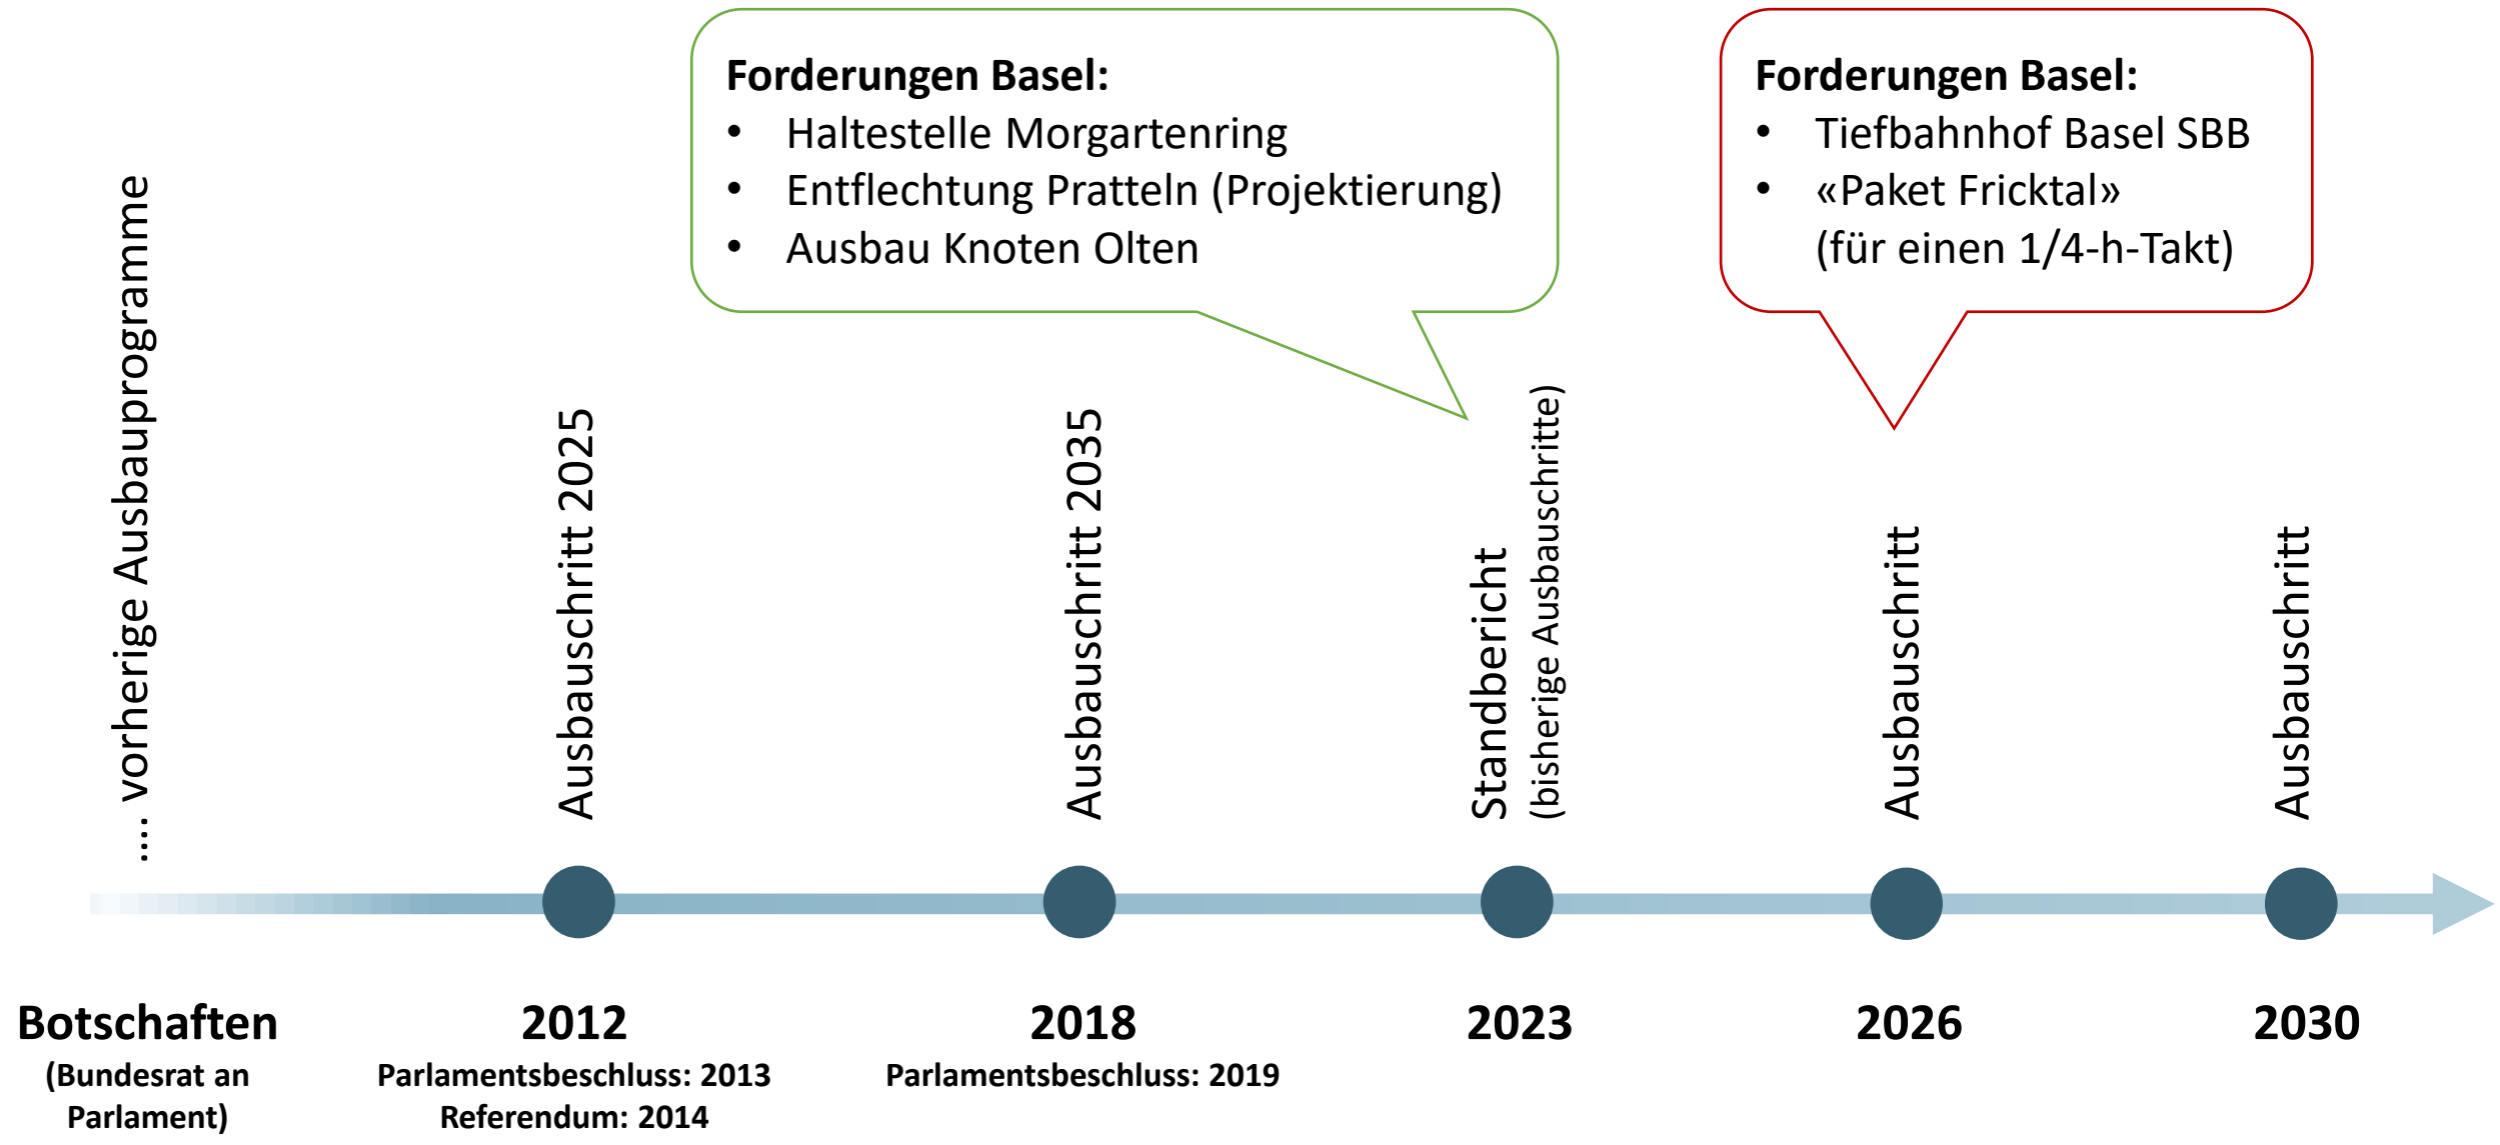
Forderungen Basel:
- Haltestelle Morgartenring
- Entflechtung Pratteln (Projektierung)
- Ausbau Knoten Olten

Forderungen Basel:
- Tiefbahnhof Basel SBB
- «Paket Fricktal» (für einen 1/4-h-Takt)

.... vorherige Ausbauprogramme

Ausbauschritt 2025

Ausbauschritt 2035

Standbericht (bisherige Ausbauschritte)

Ausbauschritt

Ausbauschritt

Botschaften (Bundesrat an Parlament)

2012
Parlamentsbeschluss: 2013
Referendum: 2014

2018
Parlamentsbeschluss: 2019

2023

2026

2030